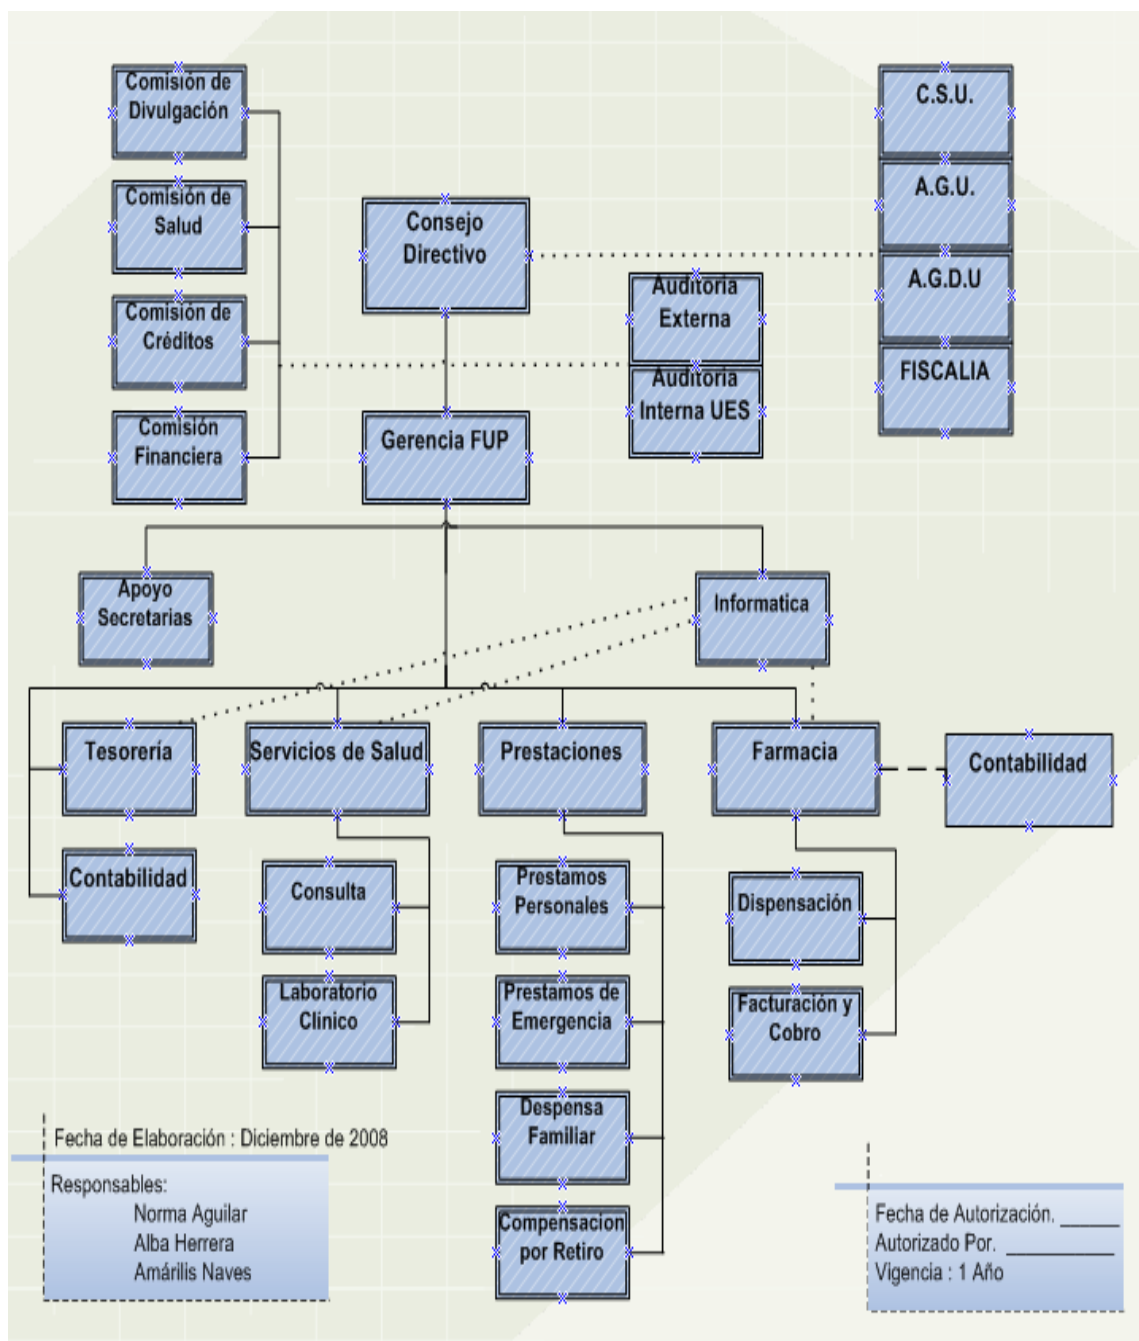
Comisión de Divulgación

Comisión de Salud

Comisión de Créditos

Comisión Financiera

Consejo Directivo

Auditoria Externa

Auditoria Interna UES

Gerencia FUP

C.S.U.

A.G.U.

A.G.D.U

FISCALIA

Apoyo Secretarias

Informatica

Tesorería

Servicios de Salud

Prestaciones

Farmacia

Contabilidad

Contabilidad

Consulta

Laboratorio Clínico

Prestamos Personales

Prestamos de Emergencia

Despensa Familiar

Compensacion por Retiro

Dispensación

Facturación y Cobro

Fecha de Elaboración : Diciembre de 2008

Responsables:
Norma Aguilar
Alba Herrera
Amárilis Naves

Fecha de Autorización. ______
Autorizado Por. __________
Vigencia : 1 Año